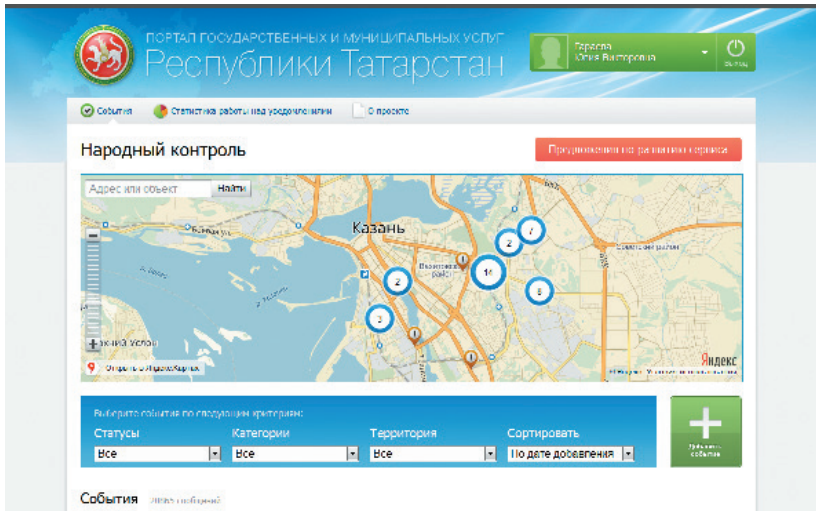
ПОРТАЛ ГОСУДАРСТВЕННЫХ И МУНИЦИПАЛЬНЫХ УСЛУГ
Республики Татарстан

Тарасова
Юлия Викторовна

Выход

События
Статистика работы над уведомлениями
О проекте

Народный контроль

Предложения по развитию сервиса

Адрес или объект
Найти

Казань

7
2
14
2
8
3

Яндекс

Открыть в Яндекс.Картах

Выберите события по следующим критериям:

Статусы
Все

Категории
Все

Территория
Все

Сортировать
По дате добавления

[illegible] события

События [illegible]